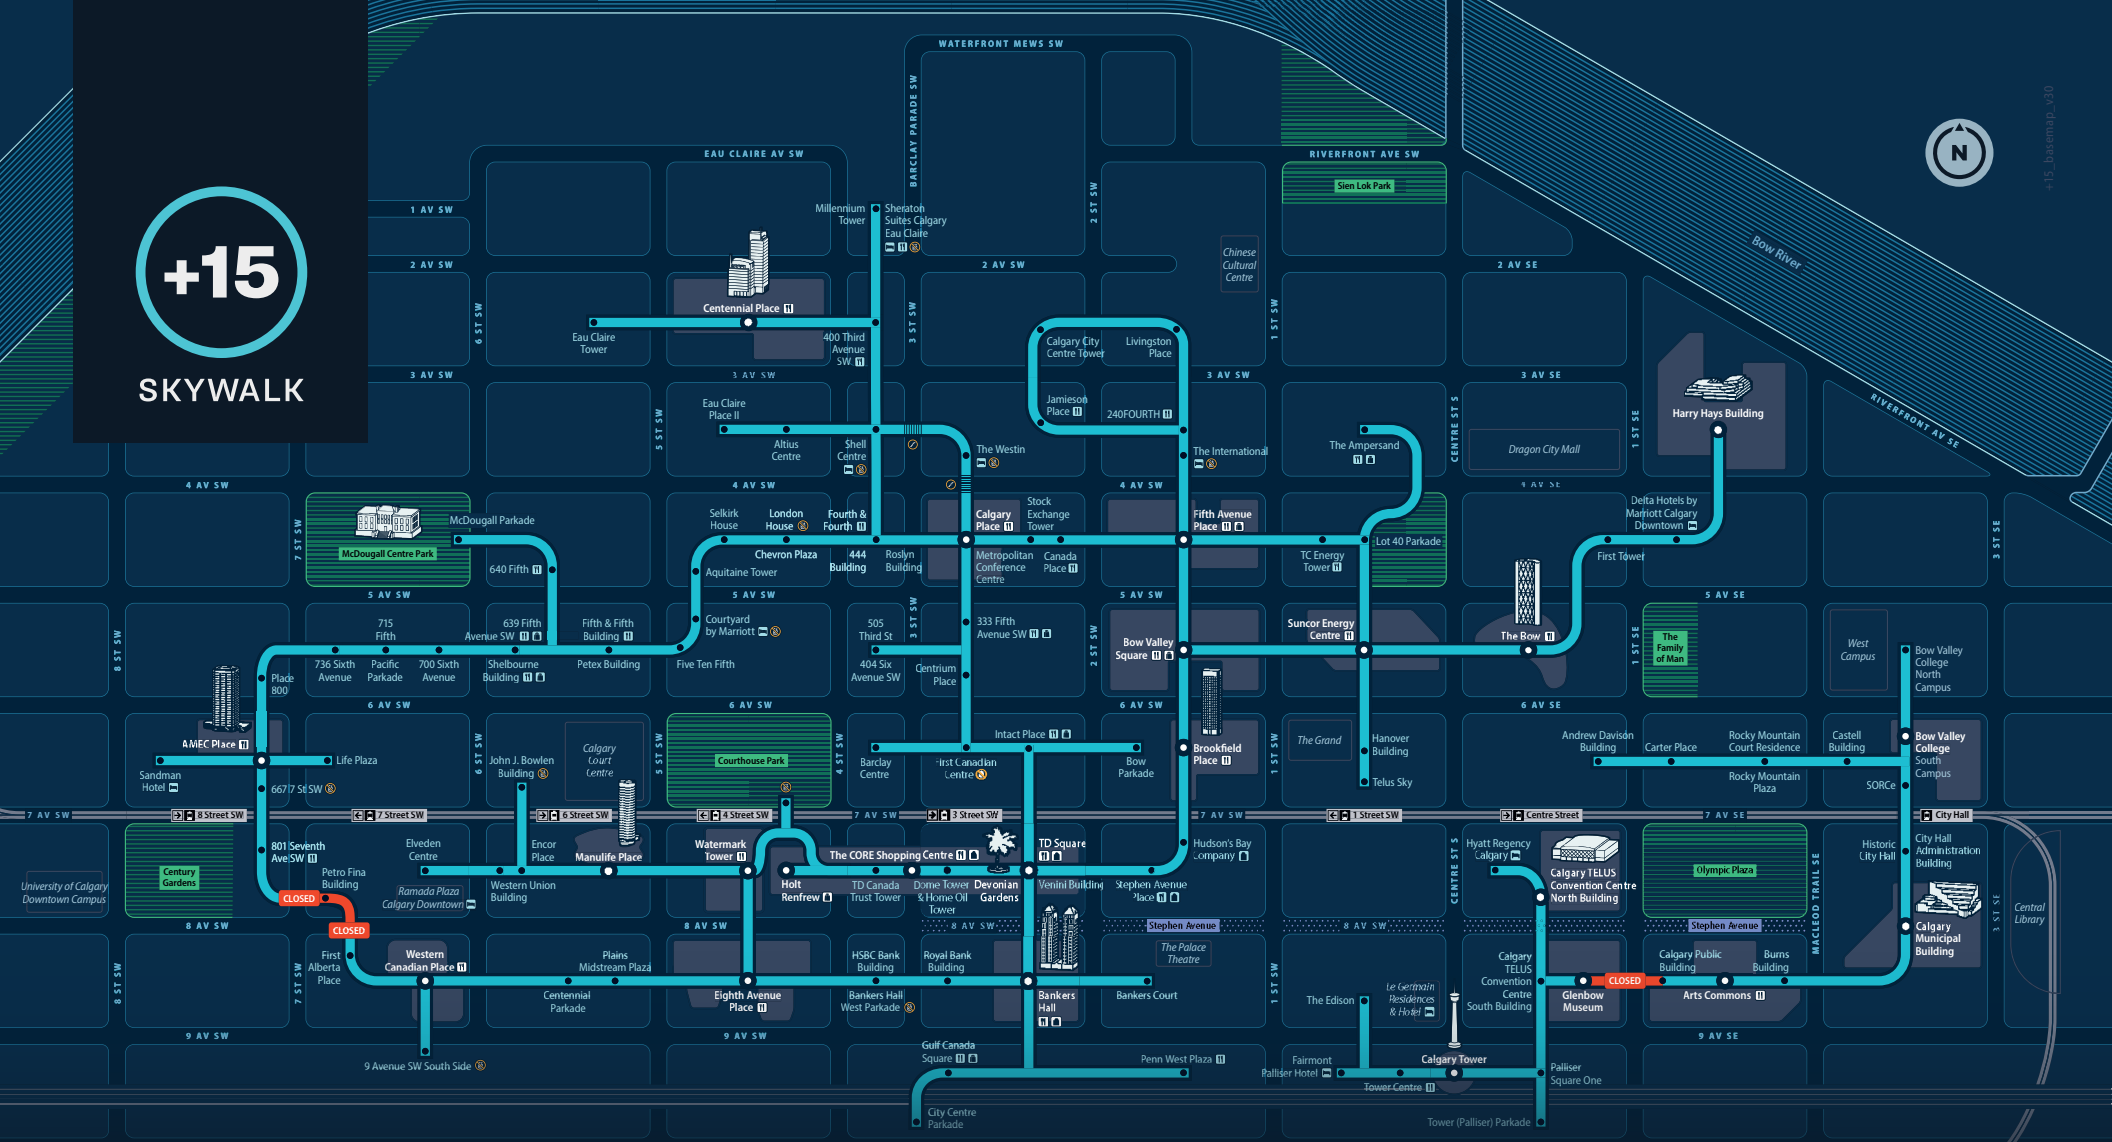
+15
SKYWALK

WATERFRONT MEWS SW
EAU CLAIRE AV SW
RIVERFRONT AVE SW
BARCLAY PARADE SW
1 AV SW
2 AV SW
2 AV SW
2 AV SE
3 AV SW
3 AV SW
3 AV SW
3 AV SE
4 AV SW
4 AV SW
4 AV SW
4 AV SE
5 AV SW
5 AV SW
5 AV SW
5 AV SE
6 AV SW
6 AV SW
6 AV SW
6 AV SE
7 AV SW
7 AV SW
7 AV SW
7 AV SE
8 AV SW
8 AV SW
8 AV SW
8 AV SW
9 AV SW
9 AV SW
9 AV SE
8 ST SW
7 ST SW
6 ST SW
5 ST SW
4 ST SW
3 ST SW
2 ST SW
1 ST SW
CENTRE ST S
1 ST SE
3 ST SE
MACLEOD TRAIL SE
RIVERFRONT AV SE
Bow River
+15_basemap_v30
N

Sien Lok Park
Chinese Cultural Centre
Millennium Tower
Sheraton Suites Calgary Eau Claire
Centennial Place
Eau Claire Tower
400 Third Avenue SW
Calgary City Centre Tower
Livingston Place
Jamieson Place
240FOURTH
Harry Hays Building
Dragon City Mall
Eau Claire Place II
Altius Centre
Shell Centre
The Westin
The International
The Ampersand
McDougall Parkade
McDougall Centre Park
Selkirk House
London House
Fourth & Fourth
Calgary Place
Stock Exchange Tower
Fifth Avenue Place
Lot 40 Parkade
Delta Hotels by Marriott Calgary Downtown
First Tower
640 Fifth
Chevron Plaza
444 Building
Roslyn Building
Metropolitan Conference Centre
Canada Place
TC Energy Tower
Aquitaine Tower
715 Fifth
639 Fifth Avenue SW
Fifth & Fifth Building
Courtyard by Marriott
505 Third St
333 Fifth Avenue SW
Bow Valley Square
Suncor Energy Centre
The Bow
The Family of Man
West Campus
Bow Valley College North Campus
736 Sixth Avenue
Pacific Parkade
700 Sixth Avenue
Shelbourne Building
Petex Building
Five Ten Fifth
404 Six Avenue SW
Centrium Place
Place 800
AMEC Place
Sandman Hotel
Life Plaza
John J. Bowlen Building
Calgary Court Centre
Courthouse Park
Intact Place
Barclay Centre
First Canadian Centre
Bow Parkade
Brookfield Place
The Grand
Hanover Building
Telus Sky
Andrew Davison Building
Carter Place
Rocky Mountain Court Residence
Castell Building
Bow Valley College South Campus
Rocky Mountain Plaza
SORCe
667 7 St SW
8 Street SW
7 Street SW
6 Street SW
4 Street SW
3 Street SW
1 Street SW
Centre Street
City Hall
Century Gardens
University of Calgary Downtown Campus
801 Seventh Ave SW
Elveden Centre
Encor Place
Manulife Place
Watermark Tower
The CORE Shopping Centre
TD Square
Hudson's Bay Company
Hyatt Regency Calgary
Calgary TELUS Convention Centre North Building
Olympic Plaza
Historic City Hall
City Hall Administration Building
Central Library
Petro Fina Building
Ramada Plaza Calgary Downtown
Western Union Building
Holt Renfrew
TD Canada Trust Tower
Dome Tower & Home Oil Tower
Devonian Gardens
Venini Building
Stephen Avenue Place
CLOSED
CLOSED
Stephen Avenue
Stephen Avenue
The Palace Theatre
Calgary Municipal Building
First Alberta Place
Western Canadian Place
Plains Midstream Plaza
HSBC Bank Building
Royal Bank Building
Calgary TELUS Convention Centre South Building
Calgary Public Building
Burns Building
Centennial Parkade
Eighth Avenue Place
Bankers Hall West Parkade
Bankers Hall
Bankers Court
The Edison
Le Germain Residences & Hotel
Glenbow Museum
CLOSED
Arts Commons
9 Avenue SW South Side
Gulf Canada Square
Penn West Plaza
Fairmont Palliser Hotel
Calgary Tower
Tower Centre
Palliser Square One
City Centre Parkade
Tower (Palliser) Parkade